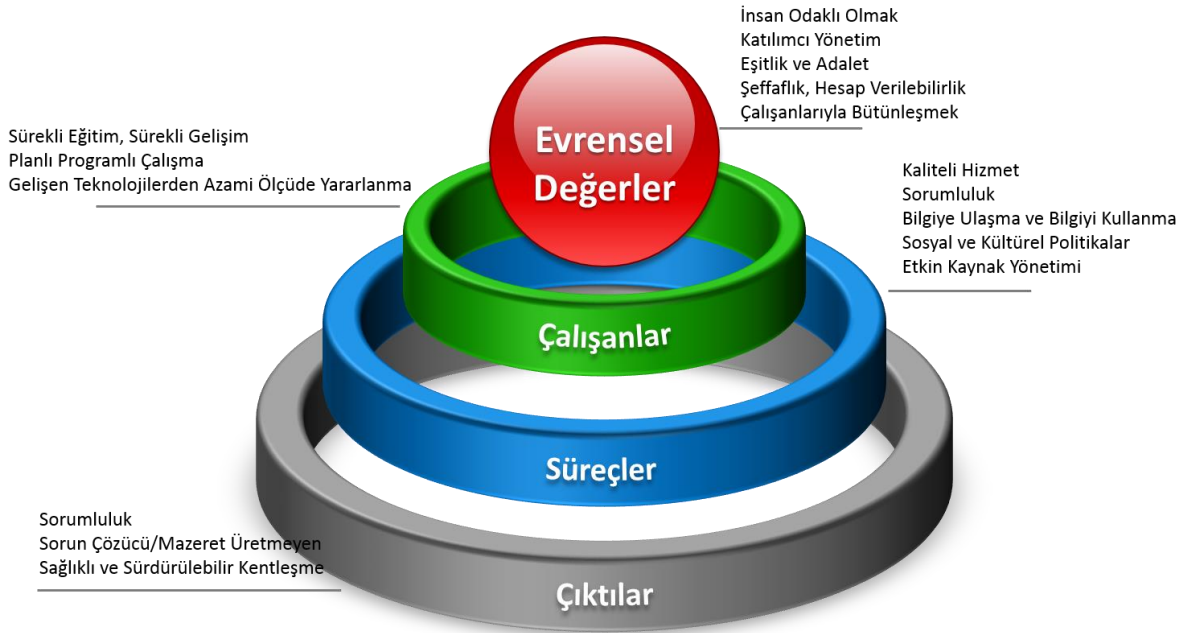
İnsan Odaklı Olmak
Katılımcı Yönetim
Eşitlik ve Adalet
Şeffaflık, Hesap Verilebilirlik
Çalışanlarıyla Bütünleşmek

Sürekli Eğitim, Sürekli Gelişim
Planlı Programlı Çalışma
Gelişen Teknolojilerden Azami Ölçüde Yararlanma

Evrensel Değerler

Kaliteli Hizmet
Sorumluluk
Bilgiye Ulaşma ve Bilgiyi Kullanma
Sosyal ve Kültürel Politikalar
Etkin Kaynak Yönetimi

Çalışanlar

Süreçler

Sorumluluk
Sorun Çözücü/Mazeret Üretmeyen
Sağlıklı ve Sürdürülebilir Kentleşme

Çıktılar